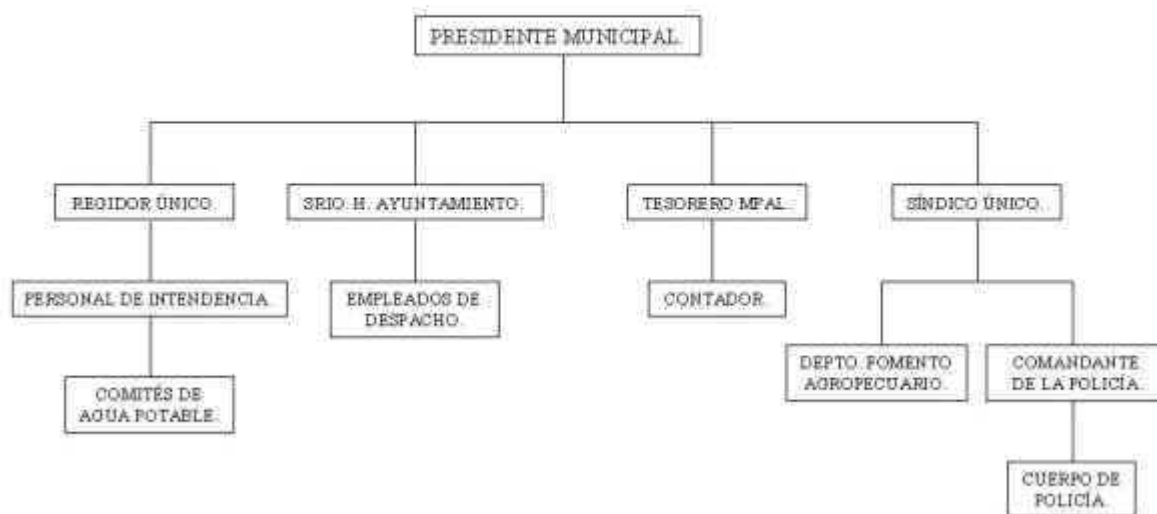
PRESIDENTE MUNICIPAL.

REGIDOR ÚNICO.

SRIO. H. AYUNTAMIENTO.

TESORERO MPAL.

SÍNDICO ÚNICO.

PERSONAL DE INTENDENCIA.

EMPLEADOS DE DESPACHO.

CONTADOR.

COMITÉS DE AGUA POTABLE.

DEPTO. FOMENTO AGROPECUARIO.

COMANDANTE DE LA POLICÍA.

CUERPO DE POLICÍA.